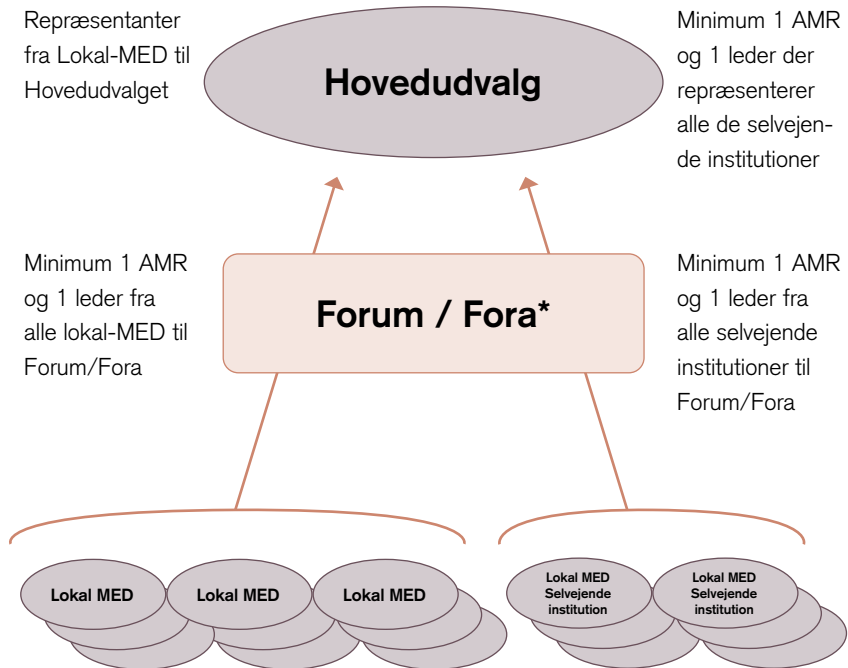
Repræsentanter fra Lokal-MED til Hovedudvalget

Hovedudvalg

Minimum 1 AMR og 1 leder der repræsenterer alle de selvejende institutioner

Minimum 1 AMR og 1 leder fra alle lokal-MED til Forum/Fora

Forum / Fora*

Minimum 1 AMR og 1 leder fra alle selvejende institutioner til Forum/Fora

Lokal MED

Lokal MED

Lokal MED

Lokal MED Selvejende institution

Lokal MED Selvejende institution